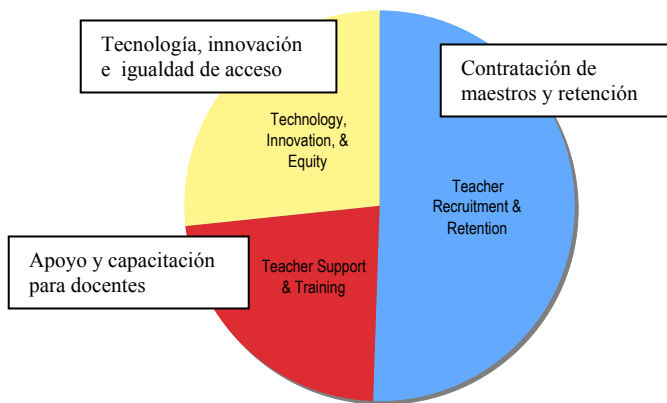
Tecnología, innovación e igualdad de acceso

Contratación de maestros y retención

Technology, Innovation, & Equity

Teacher Recruitment & Retention

Apoyo y capacitación para docentes

Teacher Support & Training